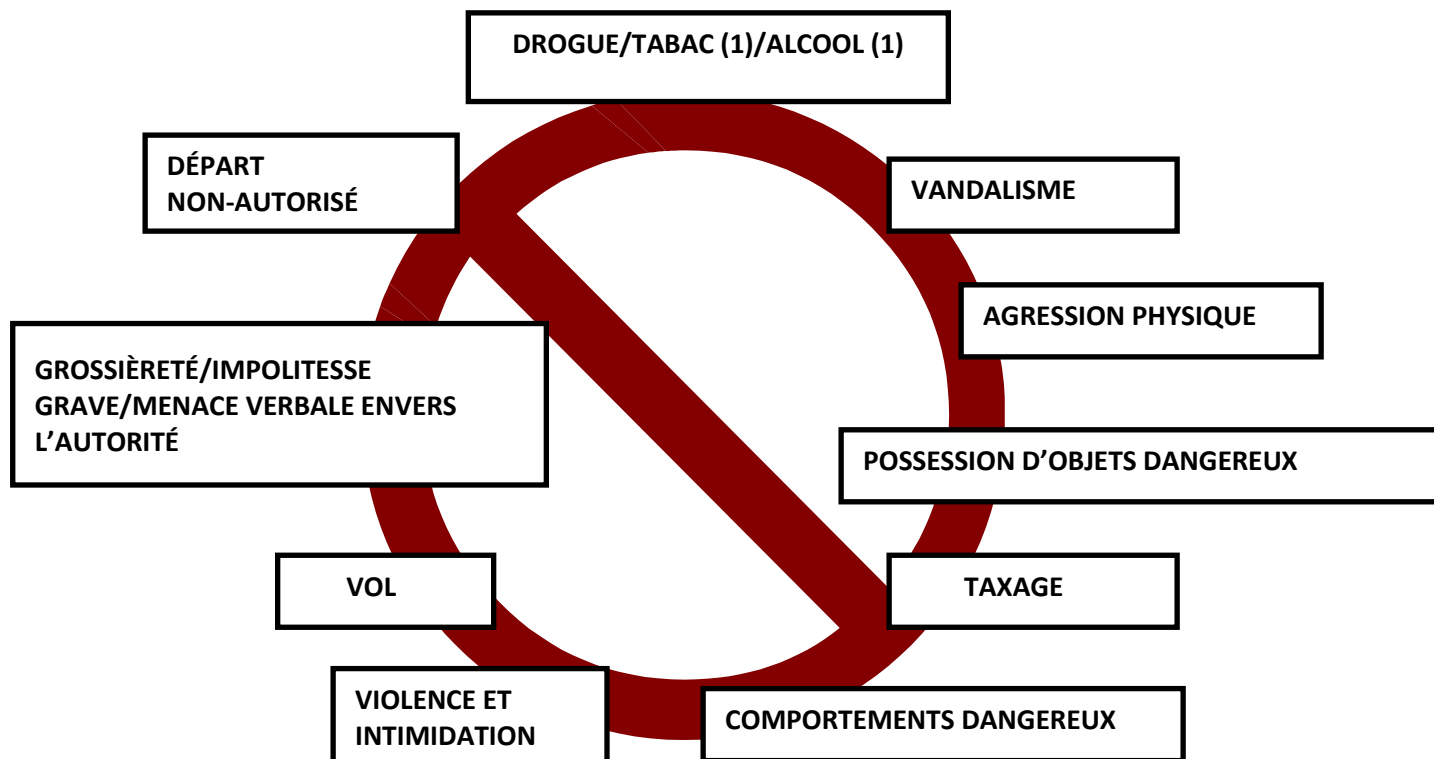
DROGUE/TABAC (1)/ALCOOL (1)

DÉPART NON-AUTORISÉ

VANDALISME

AGRESSION PHYSIQUE

GROSSIÈRETÉ/IMPOLITESSE GRAVE/MENACE VERBALE ENVERS L'AUTORITÉ

POSSESSION D'OBJETS DANGEREUX

VOL

TAXAGE

VIOLENCE ET INTIMIDATION

COMPORTEMENTS DANGEREUX